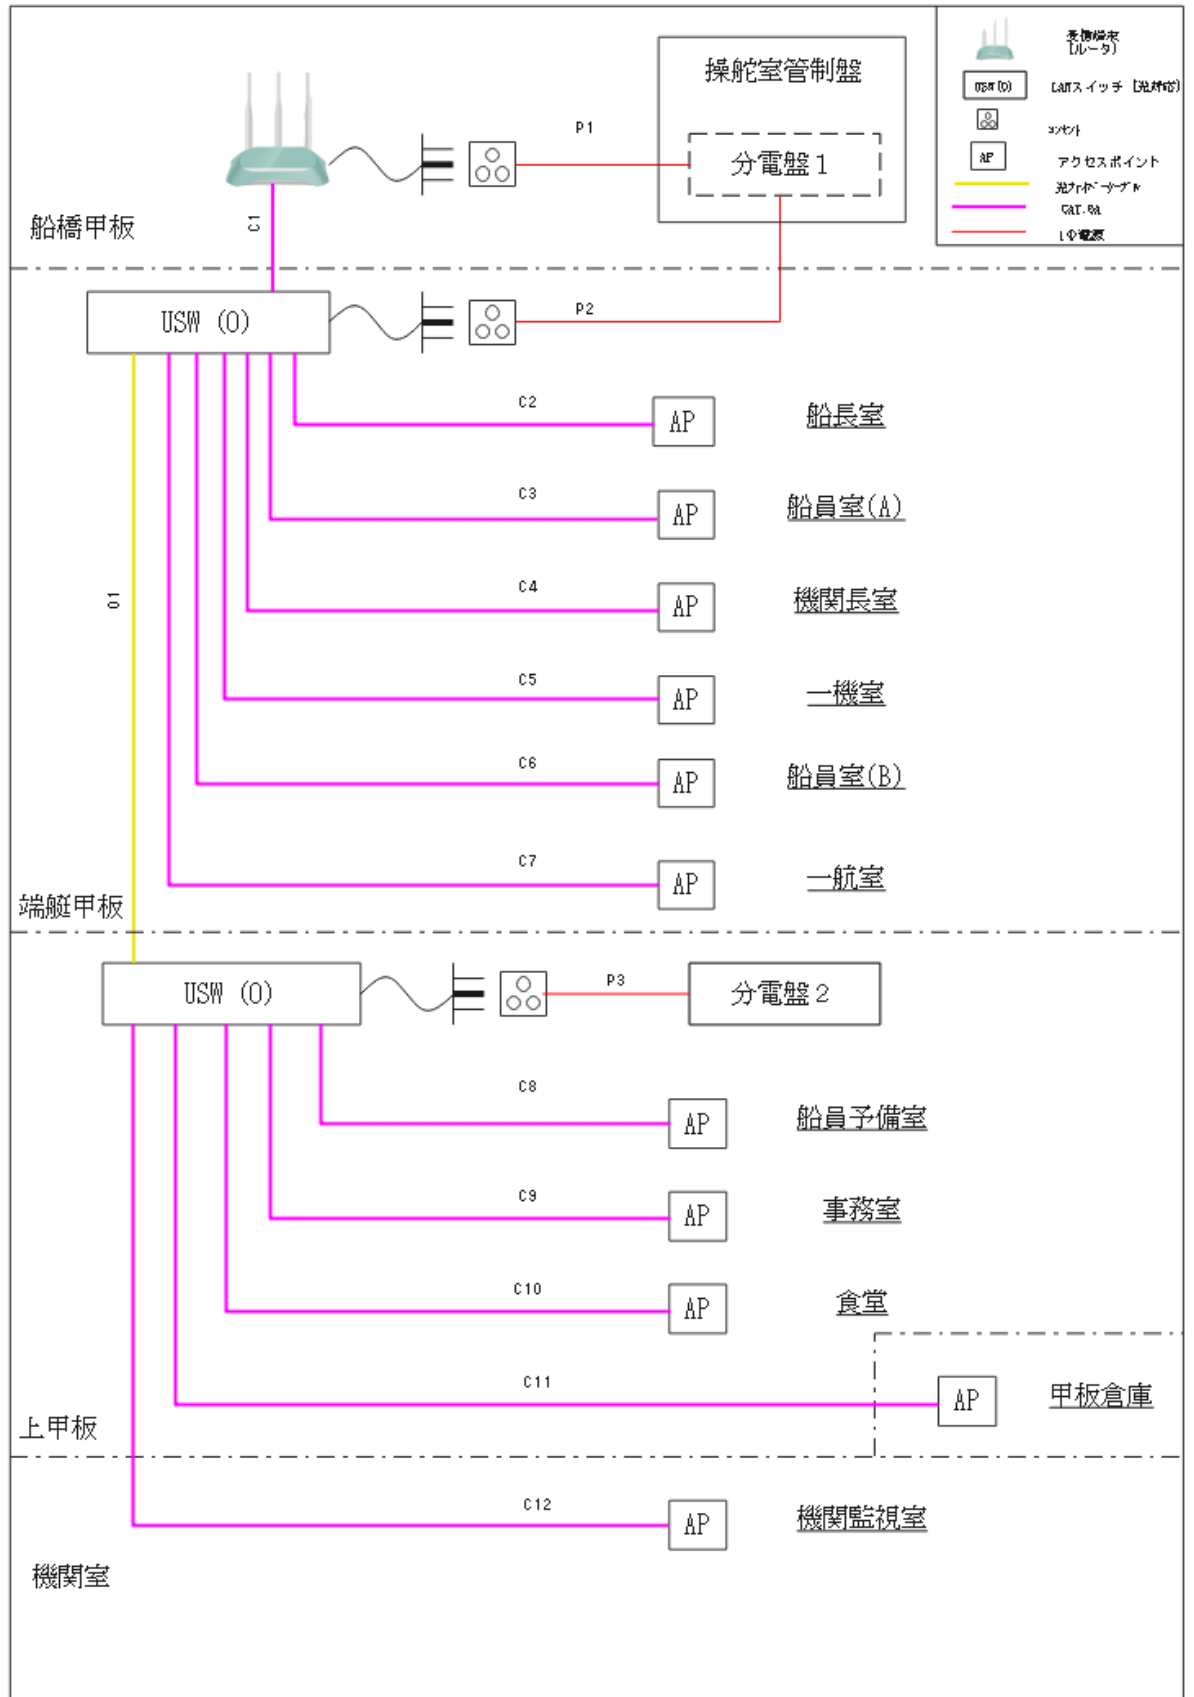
受信端末
[ルータ]
USW (0) LANスイッチ [光対応]
コンセント
AP アクセスポイント
光ファイバーケーブル
CAT.6A
1Φ電源

操舵室管制盤
分電盤１
P1
C1
船橋甲板

USW (0)
P2
C2
AP
船長室
C3
AP
船員室(A)
O1
C4
AP
機関長室
C5
AP
一機室
C6
AP
船員室(B)
C7
AP
一航室
端艇甲板

USW (0)
P3
分電盤２
C8
AP
船員予備室
C9
AP
事務室
C10
AP
食堂
C11
AP
甲板倉庫
上甲板

C12
AP
機関監視室
機関室